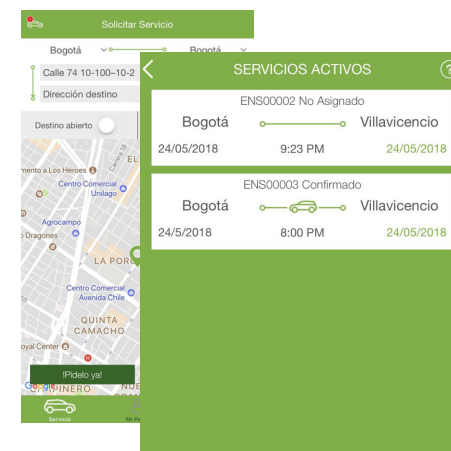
Solicitar Servicio

Bogotá

Bogotá

Calle 74 10-100-10-2

Dirección destino

Destino abierto

EL

mento a Los Heroes

Centro Comercial Unilago

Agrocampo

Dragones

LA PORC

Centro Comercial Avenida Chile

QUINTA CAMACHO

oyal Center

¡Pídelo ya!

Google

PINERO

NUE

Servicio

Mi Pe

SERVICIOS ACTIVOS

?

ENS00002 No Asignado

Bogotá

Villavicencio

24/05/2018

9:23 PM

24/05/2018

ENS00003 Confirmado

Bogotá

Villavicencio

24/5/2018

8:00 PM

24/05/2018